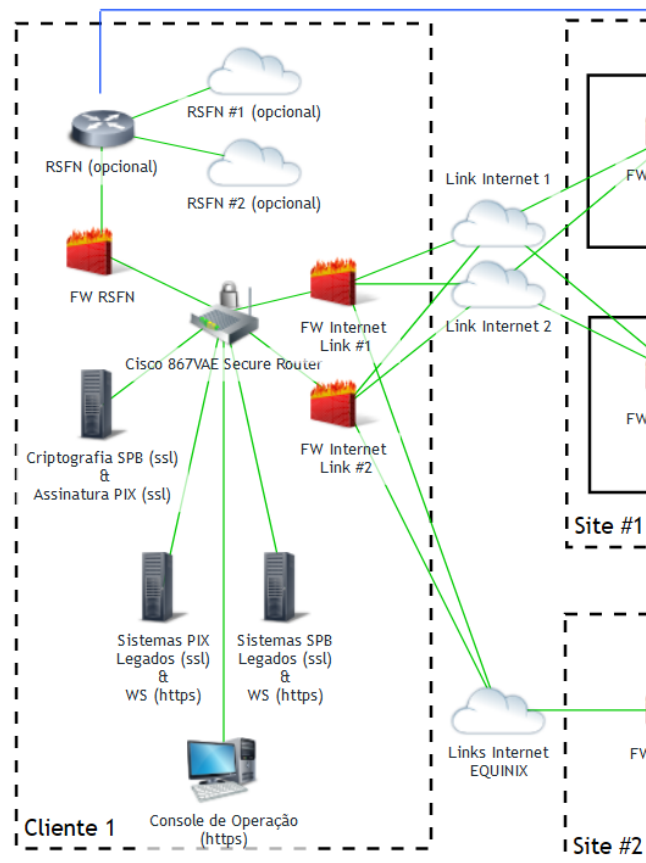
RSFN #1 (opcional)

RSFN (opcional)

RSFN #2 (opcional)

FW RSFN

Cisco 867VAE Secure Router

FW Internet Link #1

FW Internet Link #2

Link Internet 1

Link Internet 2

Criptografia SPB (ssl) & Assinatura PIX (ssl)

Sistemas PIX Legados (ssl) & WS (https)

Sistemas SPB Legados (ssl) & WS (https)

Console de Operação (https)

Links Internet EQUINIX

Cliente 1

FW

FW

Site #1

FW

Site #2